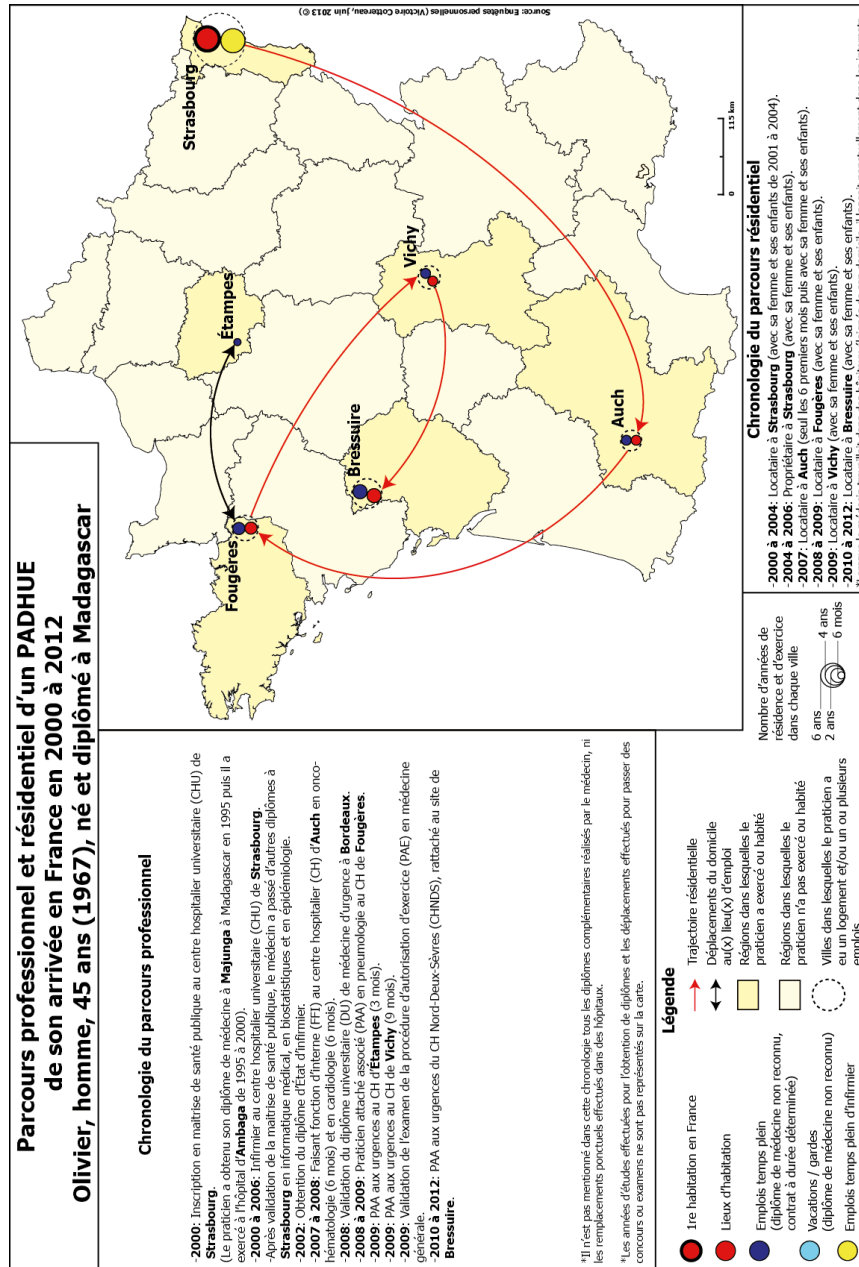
Parcours professionnel et résidentiel d'un PADHUE de son arrivée en France en 2000 à 2012
Olivier, homme, 45 ans (1967), né et diplômé à Madagascar

Chronologie du parcours professionnel

-2000: Inscription en maîtrise de santé publique au centre hospitalier universitaire (CHU) de Strasbourg.
(Le praticien a obtenu son diplôme de médecine à Majunga à Madagascar en 1995 puis il a exercé à l'hôpital d'Ambaga de 1995 à 2000).
-2000 à 2006: Infirmier au centre hospitalier universitaire (CHU) de Strasbourg.
-Après validation de la maîtrise de santé publique, le médecin a passé d'autres diplômes à Strasbourg en informatique médical, en biostatistiques et en épidémiologie.
-2002: Obtention du diplôme d'État d'infirmier.
-2007 à 2008: Faisant fonction d'interne (FFI) au centre hospitalier (CH) d'Auch en onco-hématologie (6 mois) et en cardiologie (6 mois).
-2008: Validation du diplôme universitaire (DU) de médecine d'urgence à Bordeaux.
-2008 à 2009: Praticien attaché associé (PAA) en pneumologie au CH de Fougères.
-2009: PAA aux urgences au CH d'Étampes (3 mois).
-2009: PAA aux urgences au CH de Vichy (9 mois).
-2009: Validation de l'examen de la procédure d'autorisation d'exercice (PAE) en médecine générale.
-2010 à 2012: PAA aux urgences du CH Nord-Deux-Sèvres (CHNDS), rattaché au site de Bressuire.

*Il n'est pas mentionné dans cette chronologie tous les diplômes complémentaires réalisés par le médecin, ni les remplacements ponctuels effectués dans des hôpitaux.

*Les années d'études effectuées pour l'obtention de diplômes et les déplacements effectués pour passer des concours ou examens ne sont pas représentés sur la carte.

Légende
1re habitation en France
Lieux d'habitation
Emplois temps plein (diplôme de médecine non reconnu, contrat à durée déterminée)
Vacations / gardes (diplôme de médecine non reconnu)
Emplois temps plein d'infirmier
Trajectoire résidentielle
Déplacements du domicile au(x) lieu(x) d'emploi
Régions dans lesquelles le praticien a exercé ou habité
Régions dans lesquelles le praticien n'a pas exercé ou habité
Villes dans lesquelles le praticien a eu un logement et/ou un ou plusieurs emplois

Nombre d'années de résidence et d'exercice dans chaque ville
6 ans
2 ans
4 ans
6 mois

Fougères
Étampes
Bressuire
Vichy
Auch
Strasbourg
0 115 km

Source: Enquêtes personnelles (Victoire Cottereau, Juin 2013 ©)

Chronologie du parcours résidentiel
-2000 à 2004: Locataire à Strasbourg (avec sa femme et ses enfants de 2001 à 2004).
-2004 à 2006: Propriétaire à Strasbourg (avec sa femme et ses enfants).
-2007: Locataire à Auch (seul les 6 premiers mois puis avec sa femme et ses enfants).
-2008 à 2009: Locataire à Fougères (avec sa femme et ses enfants).
-2009: Locataire à Vichy (avec sa femme et ses enfants).
-2010 à 2012: Locataire à Bressuire (avec sa femme et ses enfants).
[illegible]